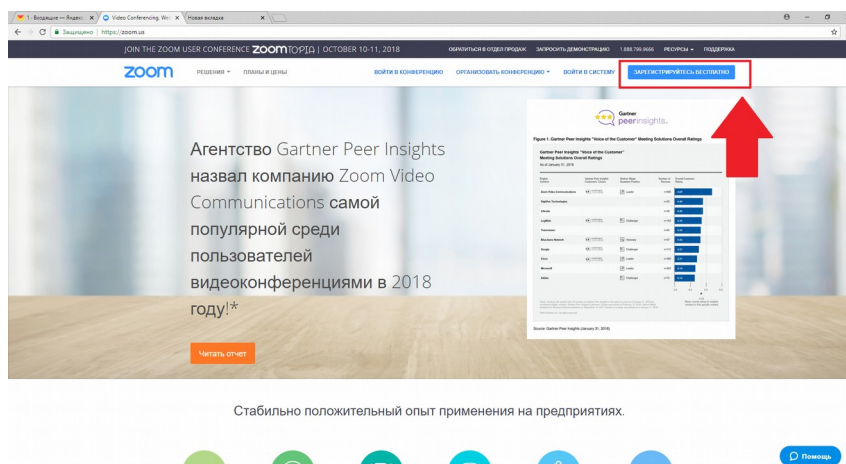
1 - Входящие — Яндекс | Video Conferencing, Web | Новая вкладка

Защищено | https://zoom.us

JOIN THE ZOOM USER CONFERENCE ZOOMTOPIA | OCTOBER 10-11, 2018

ОБРАТИТЬСЯ В ОТДЕЛ ПРОДАЖ ЗАПРОСИТЬ ДЕМОНСТРАЦИЮ 1.888.799.9666 РЕСУРСЫ ПОДДЕРЖКА

zoom РЕШЕНИЯ ПЛАНЫ И ЦЕНЫ

ВОЙТИ В КОНФЕРЕНЦИЮ ОРГАНИЗОВАТЬ КОНФЕРЕНЦИЮ ВОЙТИ В СИСТЕМУ ЗАРЕГИСТРИРУЙТЕСЬ БЕСПЛАТНО

Агентство Gartner Peer Insights назвал компанию Zoom Video Communications самой популярной среди пользователей видеоконференциями в 2018 году!*

Читать отчет

Gartner peerinsights.

Figure 1: Gartner Peer Insights "Voice of the Customer" Meeting Solutions Overall Ratings

Gartner Peer Insights "Voice of the Customer" Meeting Solutions Overall Ratings

Zoom Video Communications

Source: Gartner Peer Insights (January 31, 2018)

Стабильно положительный опыт применения на предприятиях.

Помощь